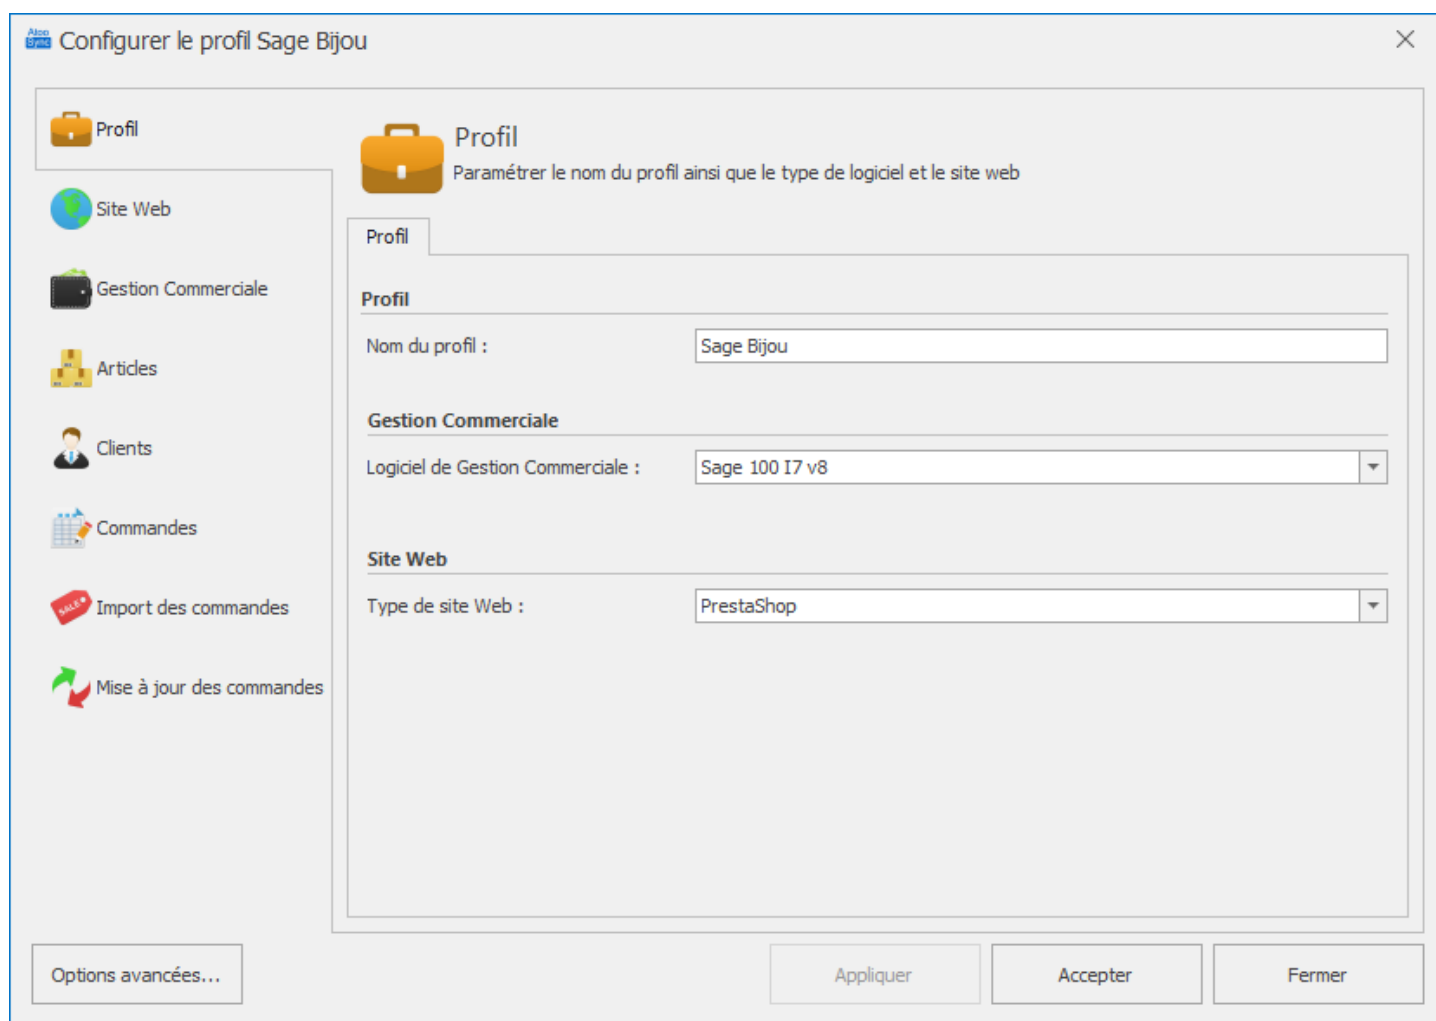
Configurer le profil Sage Bijou

Profil

Site Web

Gestion Commerciale

Articles

Clients

Commandes

Import des commandes

Mise à jour des commandes

Profil
Paramétrer le nom du profil ainsi que le type de logiciel et le site web

Profil

Profil

Nom du profil :
Sage Bijou

Gestion Commerciale

Logiciel de Gestion Commerciale :
Sage 100 I7 v8

Site Web

Type de site Web :
PrestaShop

Options avancées...

Appliquer

Accepter

Fermer